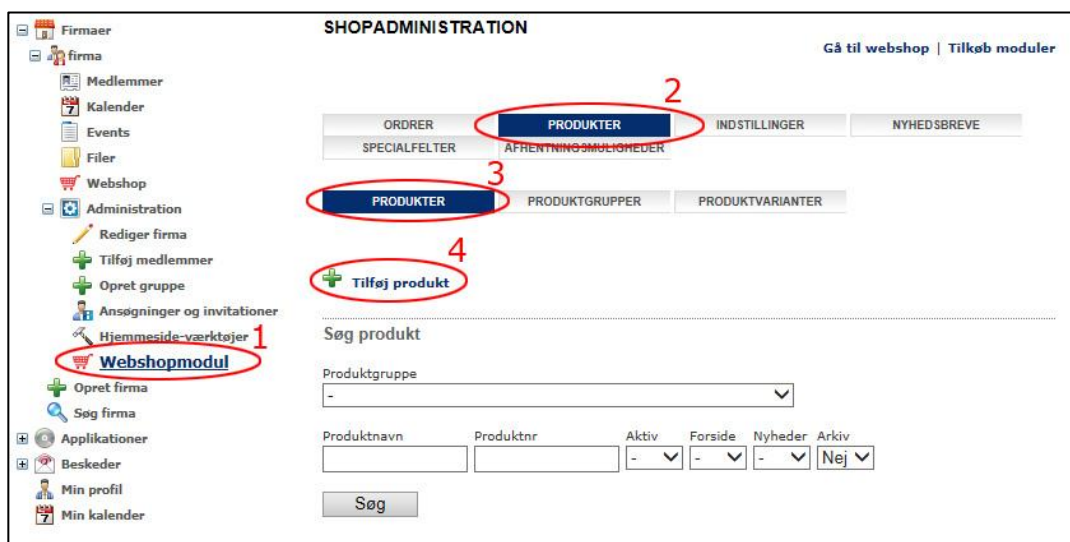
Firmaer
firma
Medlemmer
Kalender
Events
Filer
Webshop
Administration
Rediger firma
Tilføj medlemmer
Opret gruppe
Ansøgninger og invitationer
Hjemmeside-værktøjer 1
Webshopmodul
Opret firma
Søg firma
Applikationer
Beskeder
Min profil
Min kalender

SHOPADMINISTRATION

Gå til webshop | Tilkøb moduler

2

ORDRER | PRODUKTER | INDSTILLINGER | NYHEDSBREVE
SPECIALFELTER | AFHENTNINGSMULIGHEDER

3

PRODUKTER | PRODUKTGRUPPER | PRODUKTVARIANTER

4

Tilføj produkt

Søg produkt

Produktgruppe
-

Produktnavn | Produktnr | Aktiv | Forside | Nyheder | Arkiv
- | - | - | Nej

Søg